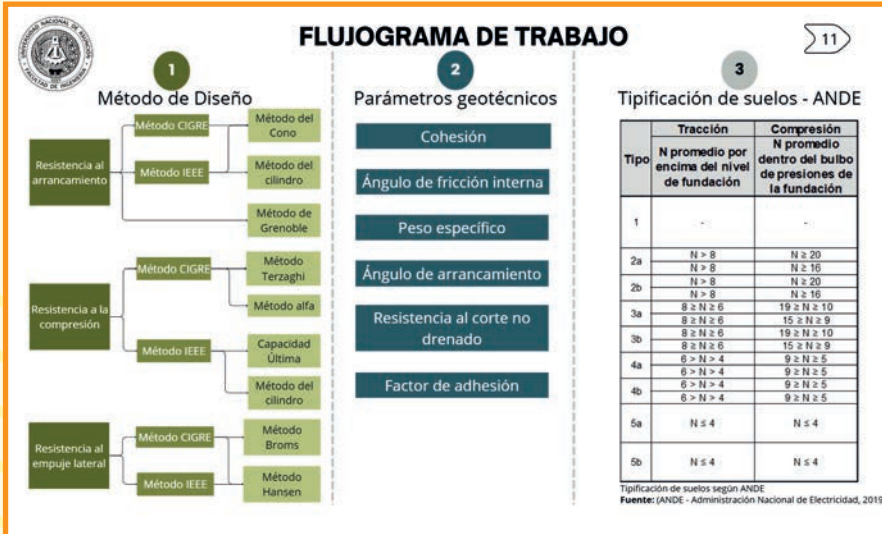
UNIVERSIDAD NACIONAL DE ASUNCIÓN FACULTAD DE INGENIERÍA

FLUJOGRAMA DE TRABAJO

11

1

Método de Diseño

Resistencia al arrancamiento

Método CIGRE

Método IEEE

Método del Cono

Método del cilindro

Método de Grenoble

Resistencia a la compresión

Método CIGRE

Método Terzaghi

Método alfa

Método IEEE

Capacidad Última

Método del cilindro

Resistencia al empuje lateral

Método CIGRE

Método Broms

Método IEEE

Método Hansen

2

Parámetros geotécnicos

Cohesión

Ángulo de fricción interna

Peso específico

Ángulo de arrancamiento

Resistencia al corte no drenado

Factor de adhesión

3

Tipificación de suelos - ANDE

| Tipo | Tracción | Compresión |
|---|---|---|
| | N promedio por encima del nivel de fundación | N promedio dentro del bulbo de presiones de la fundación |
| 1 | - | - |
| 2a | N > 8 | N ≥ 20 |
| | N > 8 | N ≥ 16 |
| 2b | N > 8 | N ≥ 20 |
| | N > 8 | N ≥ 16 |
| 3a | 8 ≥ N ≥ 6 | 19 ≥ N ≥ 10 |
| | 8 ≥ N ≥ 6 | 15 ≥ N ≥ 9 |
| 3b | 8 ≥ N ≥ 6 | 19 ≥ N ≥ 10 |
| | 8 ≥ N ≥ 6 | 15 ≥ N ≥ 9 |
| 4a | 6 > N > 4 | 9 ≥ N ≥ 5 |
| | 6 > N > 4 | 9 ≥ N ≥ 5 |
| 4b | 6 > N > 4 | 9 ≥ N ≥ 5 |
| | 6 > N > 4 | 9 ≥ N ≥ 5 |
| 5a | N ≤ 4 | N ≤ 4 |
| 5b | N ≤ 4 | N ≤ 4 |

Tipificación de suelos según ANDE
Fuente: (ANDE - Administración Nacional de Electricidad, 2019